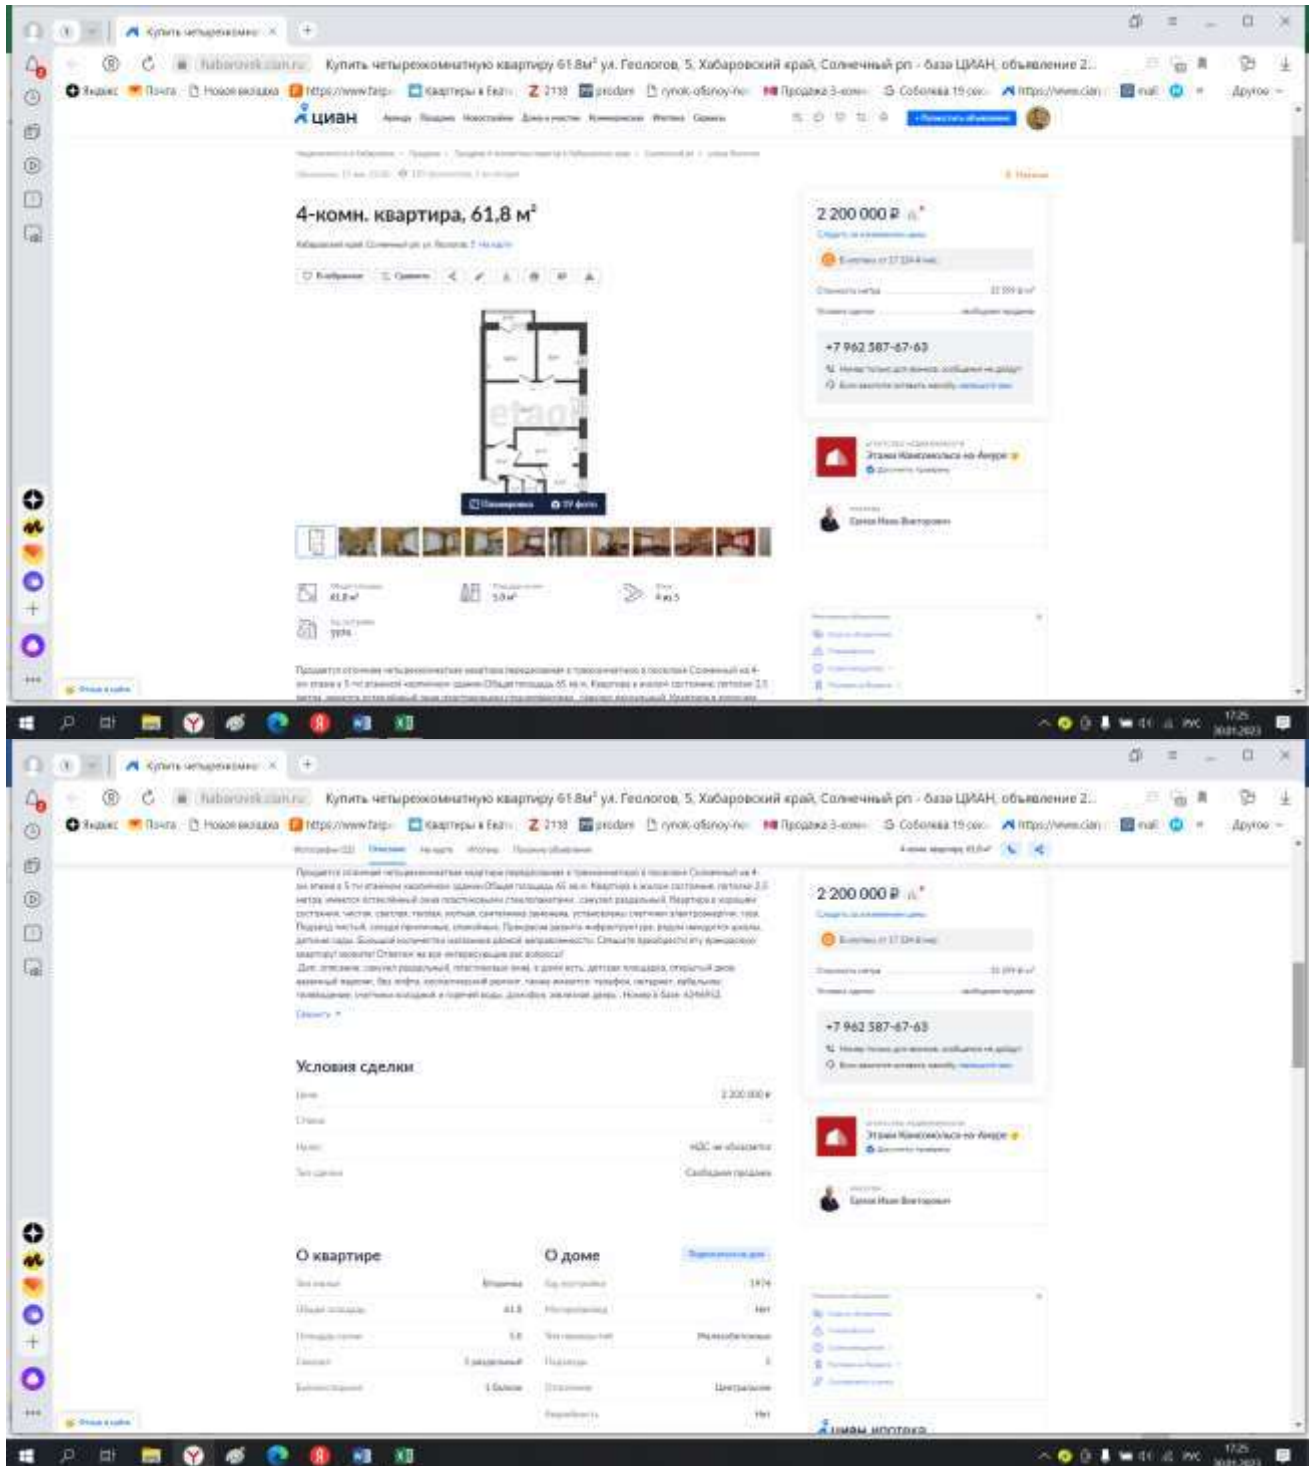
Купить четырехкомн ×

Купить четырехкомнатную квартиру 61.8м² ул. Геологов, 5, Хабаровский край, Солнечный рп - база ЦИАН, объявление 2...

Яндекс Почта Новая вкладка https://www.farp Квартиры в Хаба 2118 prodam rynok-ofisnoy-ne Продажа 3-комн Соболева 15 соо https://www.cian mail Другое

циан

4-комн. квартира, 61,8 м²

etagi

2 200 000 ₽

+7 962 587-67-63

Этажи Комсомольск-на-Амуре

61,8 м²

5,0 м²

4 из 5

1974

17:25
30.01.2023

Купить четырехкомн ×

Купить четырехкомнатную квартиру 61.8м² ул. Геологов, 5, Хабаровский край, Солнечный рп - база ЦИАН, объявление 2...

Яндекс Почта Новая вкладка https://www.farp Квартиры в Хаба 2118 prodam rynok-ofisnoy-ne Продажа 3-комн Соболева 15 соо https://www.cian mail Другое

2 200 000 ₽

+7 962 587-67-63

Условия сделки

2 200 000 ₽

НДС не облагается

Свободная продажа

Этажи Комсомольск-на-Амуре

О квартире

О доме

Вторичка

61,8

5,0

1 раздельный

1 балкон

1974

Нет

Железобетонные

1

Центральное

Нет

циан ипотека

17:25
30.01.2023